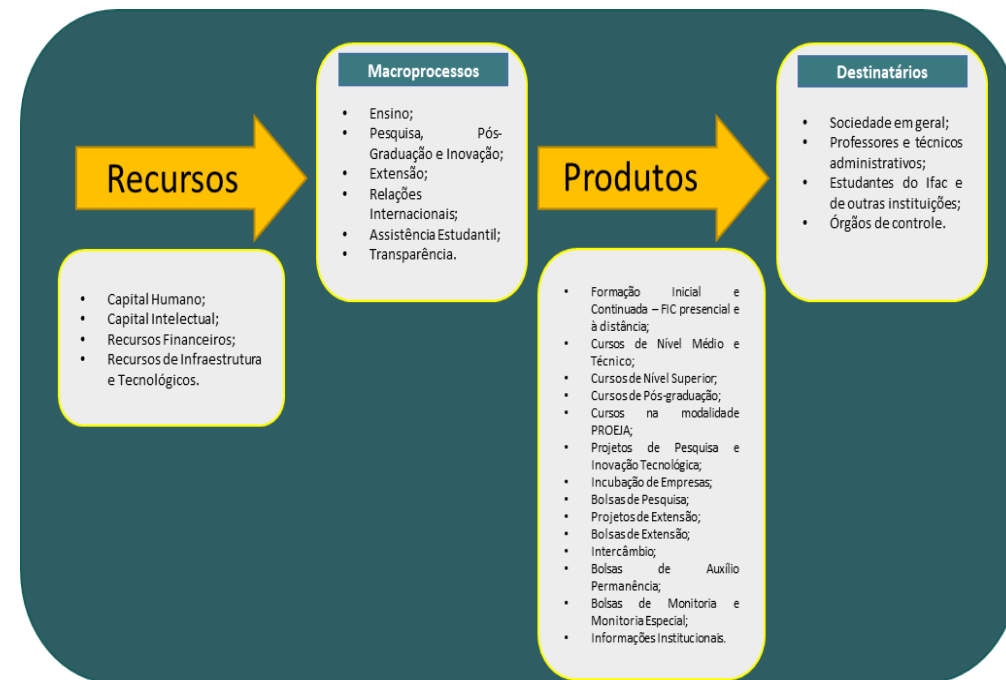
Recursos

- Capital Humano;
- Capital Intelectual;
- Recursos Financeiros;
- Recursos de Infraestrutura e Tecnológicos.

Macroprocessos

- Ensino;
- Pesquisa, Pós-Graduação e Inovação;
- Extensão;
- Relações Internacionais;
- Assistência Estudantil;
- Transparência.

Produtos

- Formação Inicial e Continuada – FIC presencial e à distância;
- Cursos de Nível Médio e Técnico;
- Cursos de Nível Superior;
- Cursos de Pós-graduação;
- Cursos na modalidade PROEJA;
- Projetos de Pesquisa e Inovação Tecnológica;
- Incubação de Empresas;
- Bolsas de Pesquisa;
- Projetos de Extensão;
- Bolsas de Extensão;
- Intercâmbio;
- Bolsas de Auxílio Permanência;
- Bolsas de Monitoria e Monitoria Especial;
- Informações Institucionais.

Destinatários

- Sociedade em geral;
- Professores e técnicos administrativos;
- Estudantes do Ifac e de outras instituições;
- Órgãos de controle.